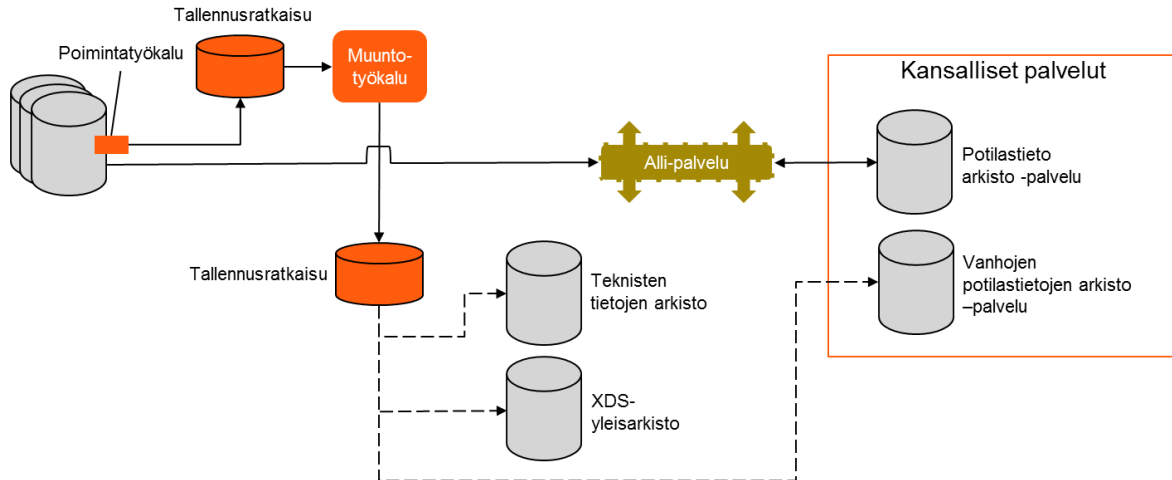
Tallennusratkaisu

Poimintatyökalu

Muunto-työkalu

Kansalliset palvelut

Alli-palvelu

Potilastieto arkisto -palvelu

Tallennusratkaisu

Teknisten tietojen arkisto

Vanhojen potilastietojen arkisto –palvelu

XDS-yleisarkisto